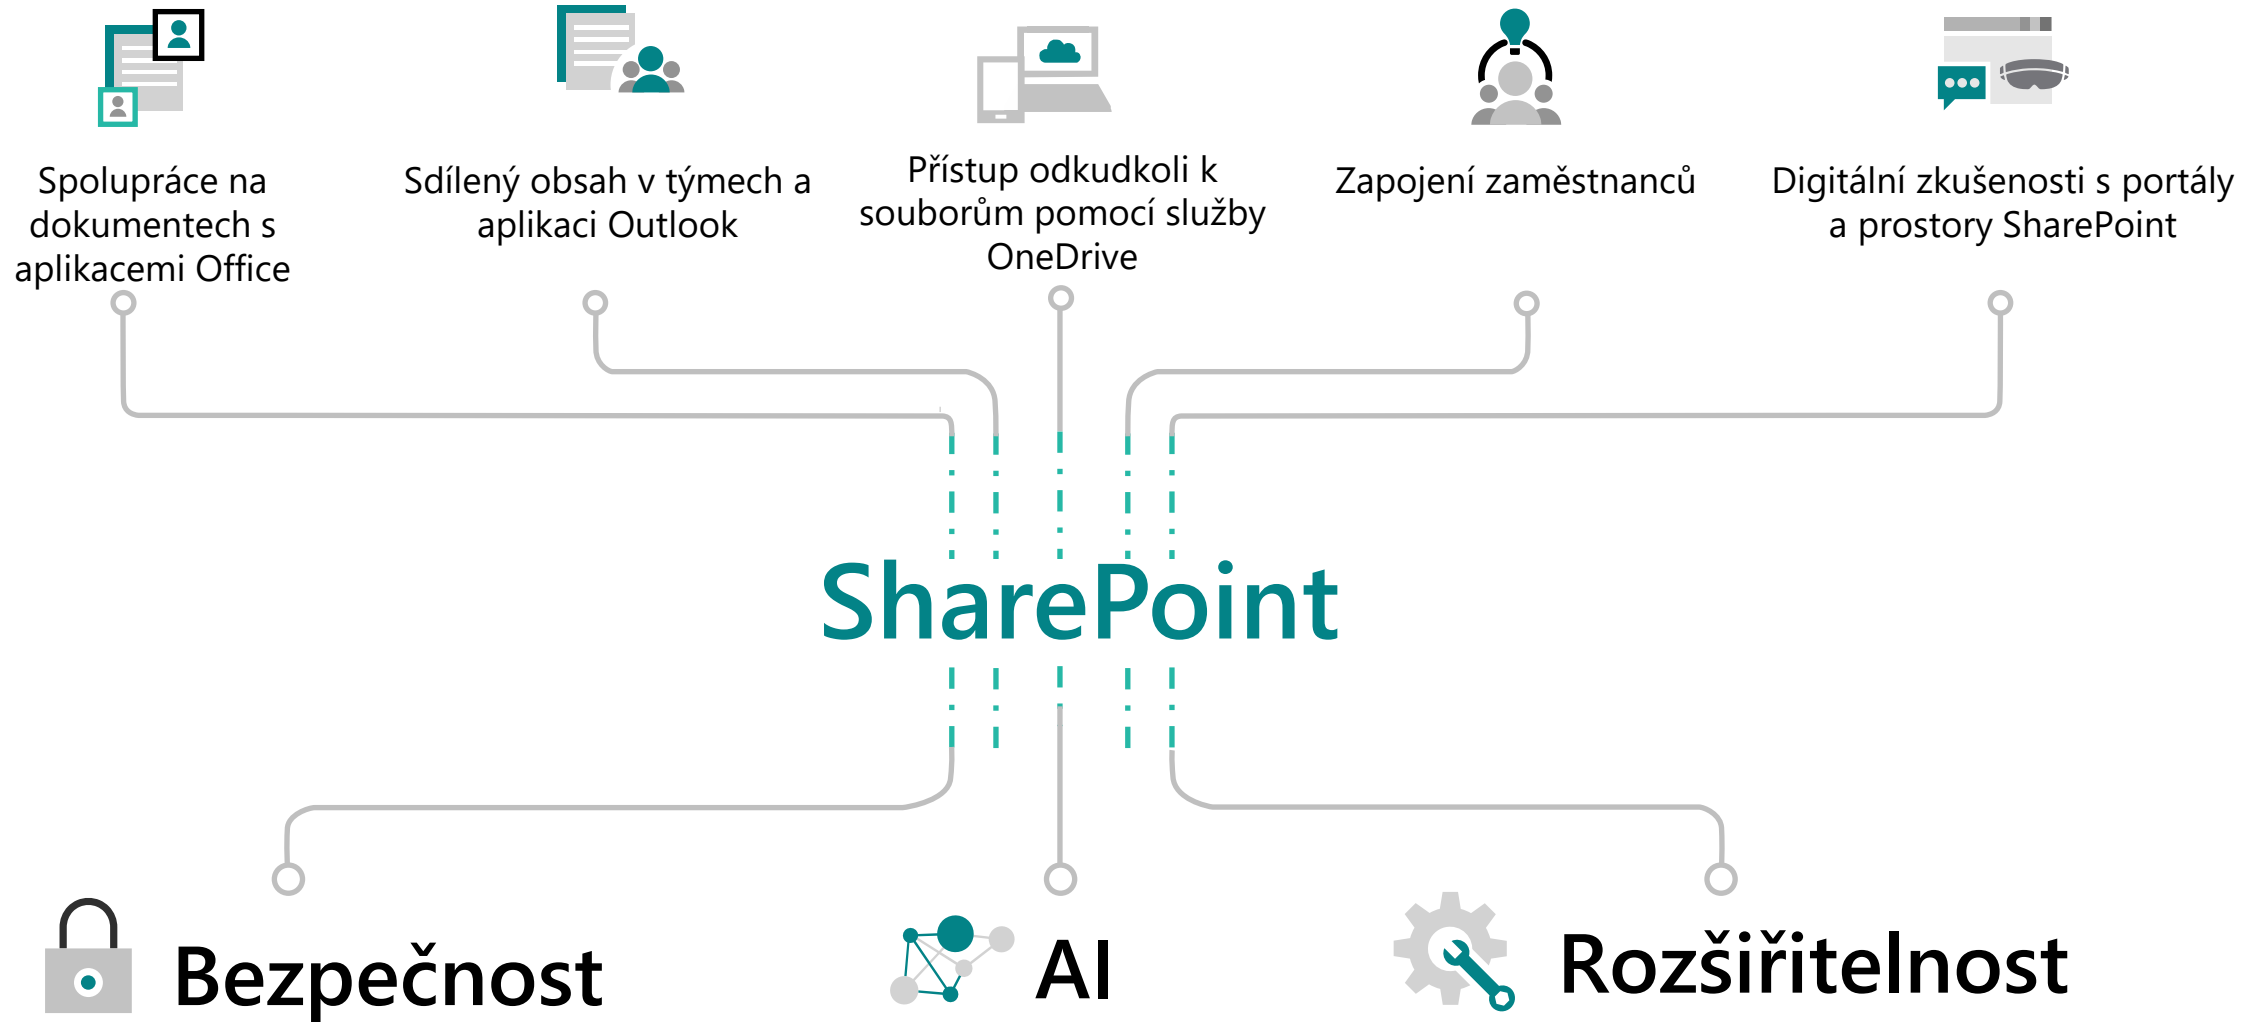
Spolupráce na dokumentech s aplikacemi Office

Sdílený obsah v týmech a aplikaci Outlook

Přístup odkudkoli k souborům pomocí služby OneDrive

Zapojení zaměstnanců

Digitální zkušenosti s portály a prostory SharePoint

SharePoint

Bezpečnost

AI

Rozšiřitelnost